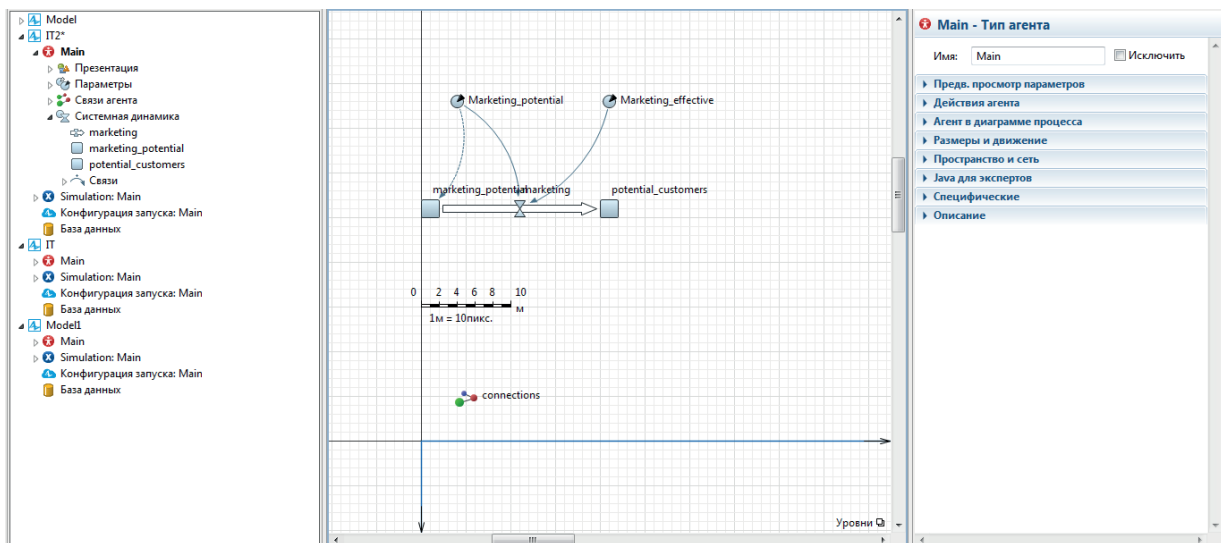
Model
IT2*
Main
Презентация
Параметры
Связи агента
Системная динамика
marketing
marketing_potential
potential_customers
Связи
Simulation: Main
Конфигурация запуска: Main
База данных
IT
Main
Simulation: Main
Конфигурация запуска: Main
База данных
Model1
Main
Simulation: Main
Конфигурация запуска: Main
База данных

Marketing_potential
Marketing_effective
marketing_potential
marketing
potential_customers
0 2 4 6 8 10
м
1м = 10пикс.
connections
Уровни

Main - Тип агента
Имя: Main
Исключить
Предв. просмотр параметров
Действия агента
Агент в диаграмме процесса
Размеры и движение
Пространство и сеть
Java для экспертов
Специфические
Описание